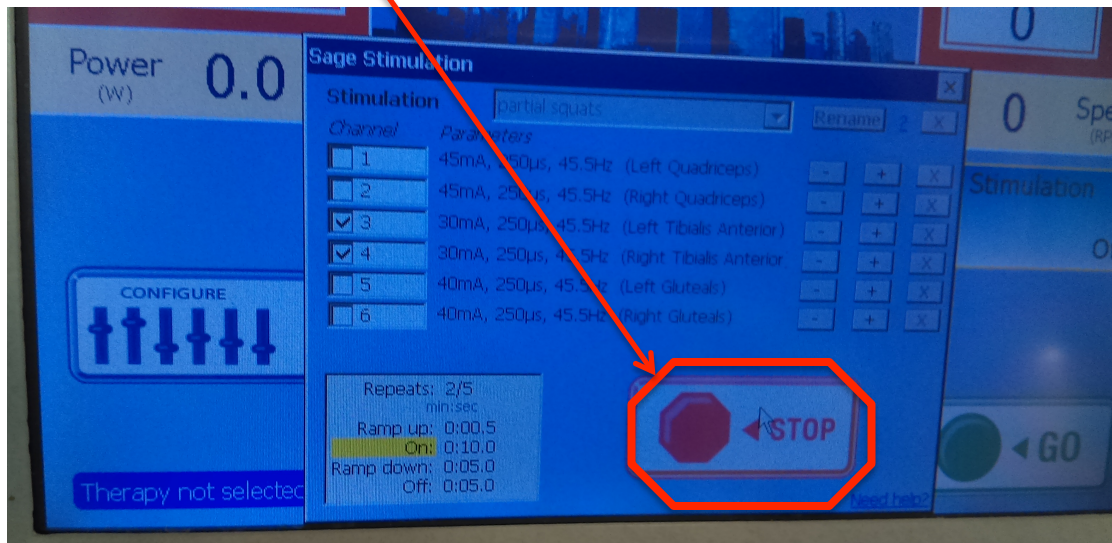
Power (W) 0.0

CONFIGURE

Therapy not selectec

Sage Stimulation

Stimulation partial squats

Rename 2 X

Channel Parameters

1 45mA, 250µs, 45.5Hz (Left Quadriceps) - + X

2 45mA, 250µs, 45.5Hz (Right Quadriceps) - + X

3 30mA, 250µs, 45.5Hz (Left Tibialis Anterior) - + X

4 30mA, 250µs, 45.5Hz (Right Tibialis Anterior) - + X

5 40mA, 250µs, 45.5Hz (Left Gluteals) - + X

6 40mA, 250µs, 45.5Hz (Right Gluteals) - + X

Repeats: 2/5
min:sec
Ramp up: 0:00.5
On: 0:10.0
Ramp down: 0:05.0
Off: 0:05.0

STOP

Need help?

0

0 Spe (RP

Stimulation

O

GO